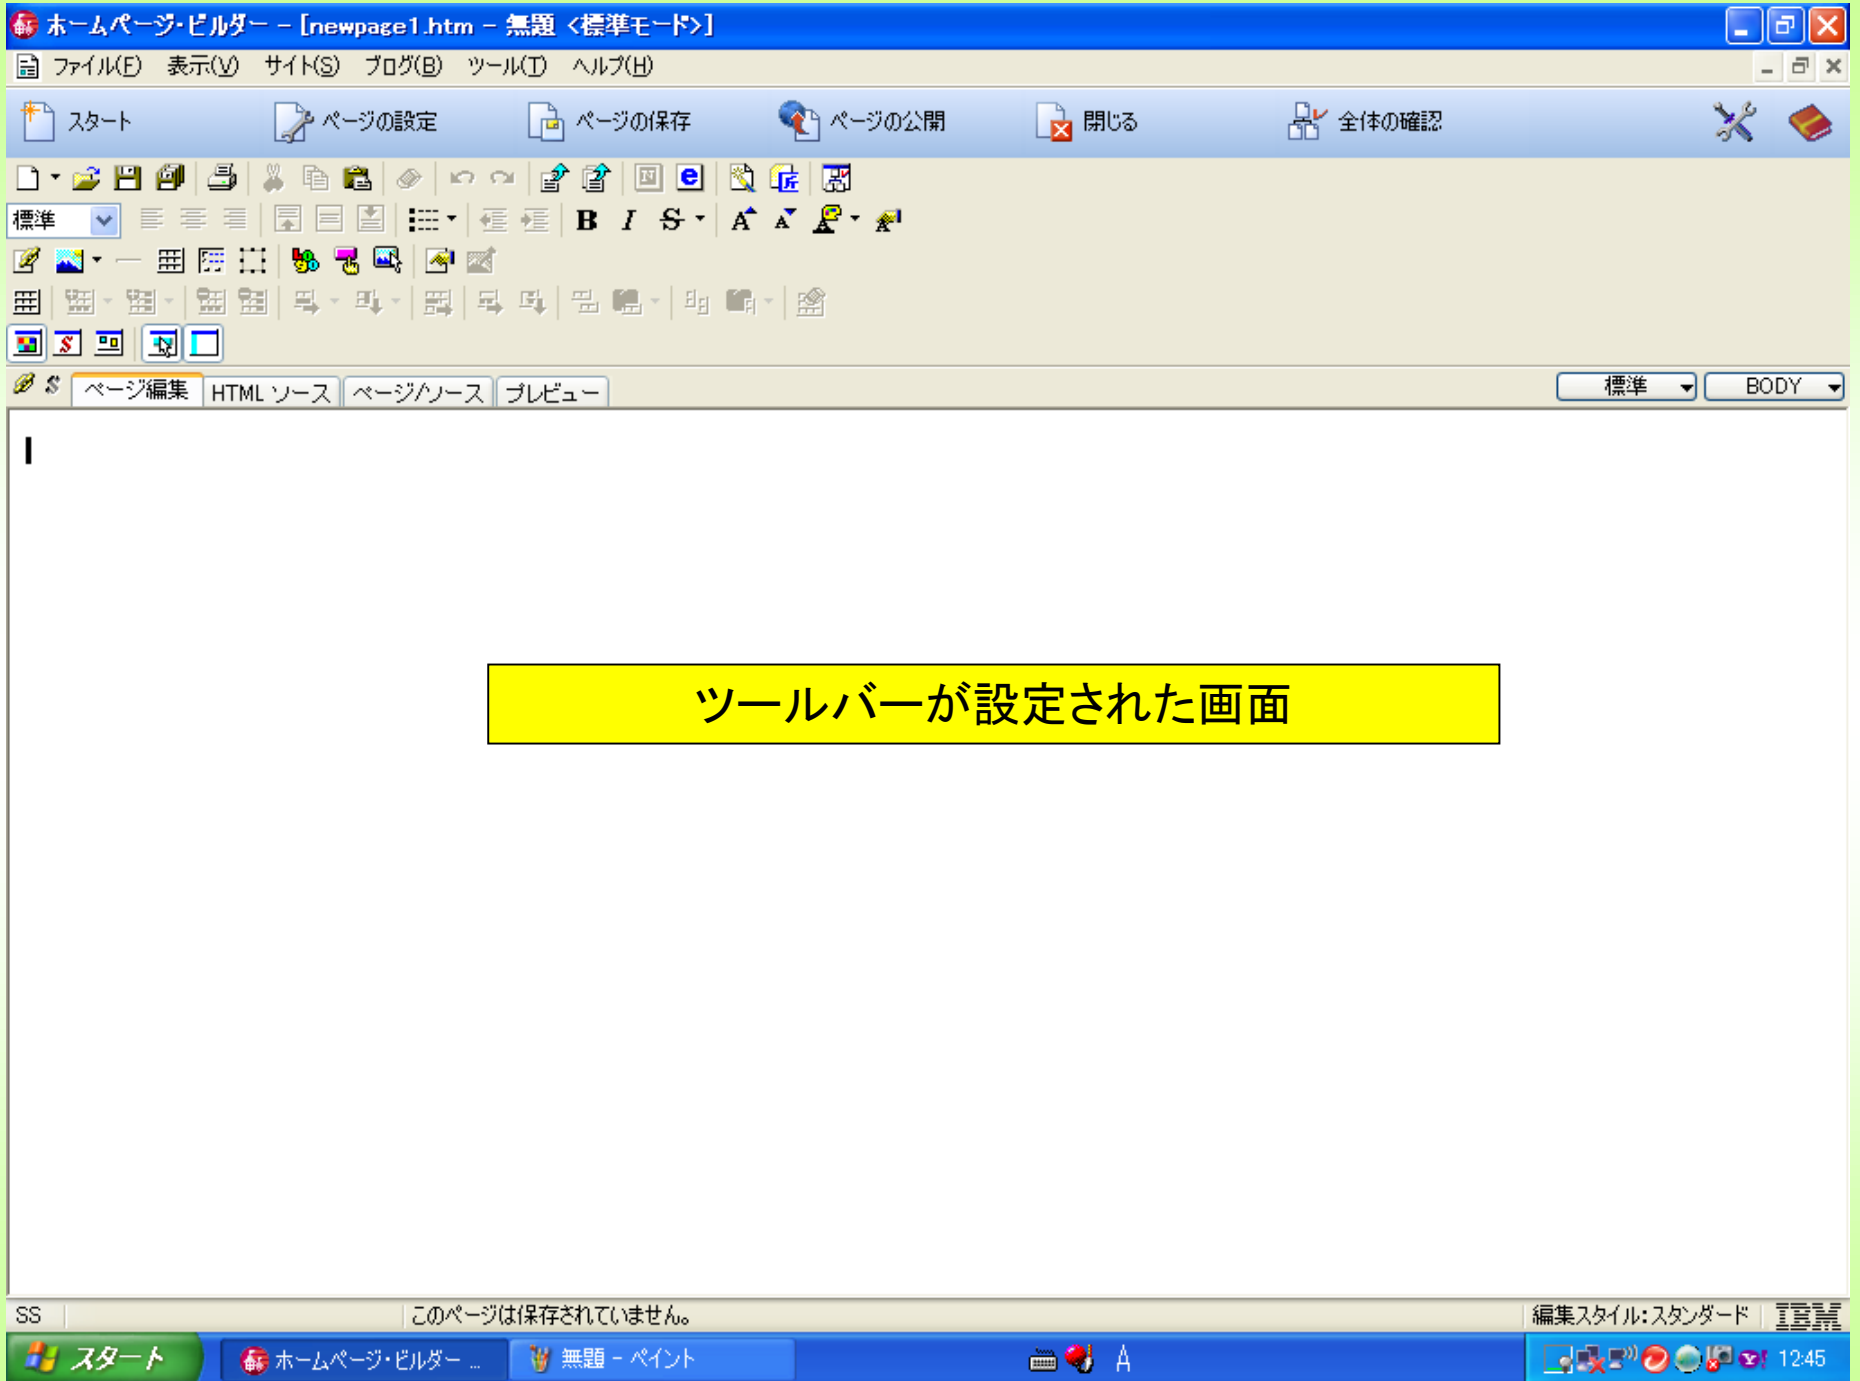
ホームページ・ビルダー – [newpage1.htm – 無題 <標準モード>]

ファイル(F) 表示(V) サイト(S) ブログ(B) ツール(T) ヘルプ(H)

スタート ページの設定 ページの保存 ページの公開 閉じる 全体の確認

標準

B I S

ページ編集 HTML ソース ページ/ソース プレビュー

標準 BODY

ツールバーが設定された画面

SS このページは保存されていません。 編集スタイル：スタンダード IBM

スタート ホームページ・ビルダー ... 無題 – ペイント A 12:45